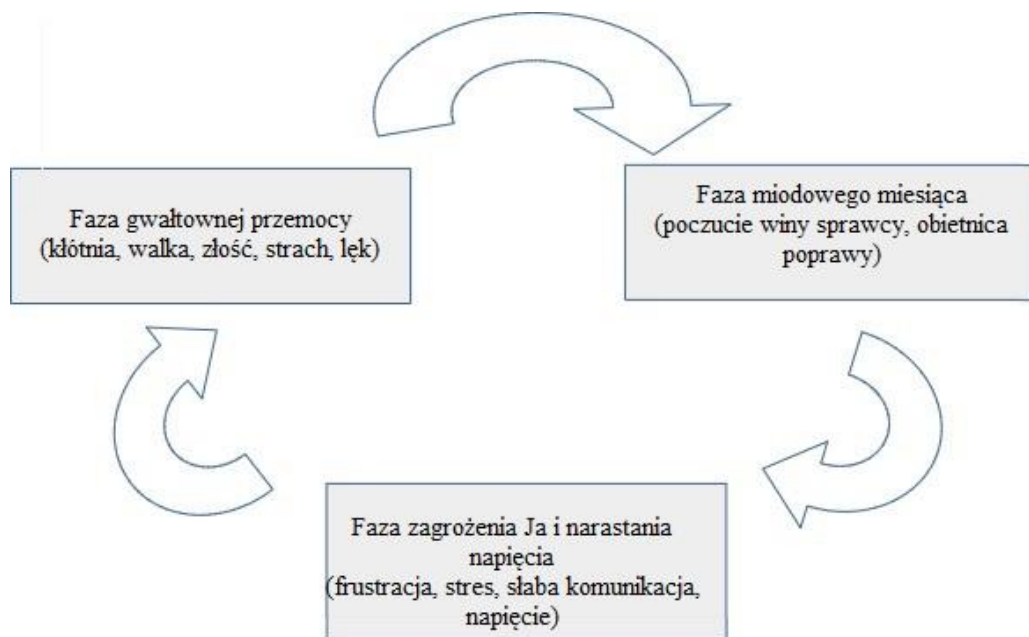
Faza gwałtownej przemocy
(kłótnia, walka, złość, strach, lęk)

Faza miodowego miesiąca
(poczucie winy sprawcy, obietnica poprawy)

Faza zagrożenia Ja i narastania napięcia
(frustracja, stres, słaba komunikacja, napięcie)